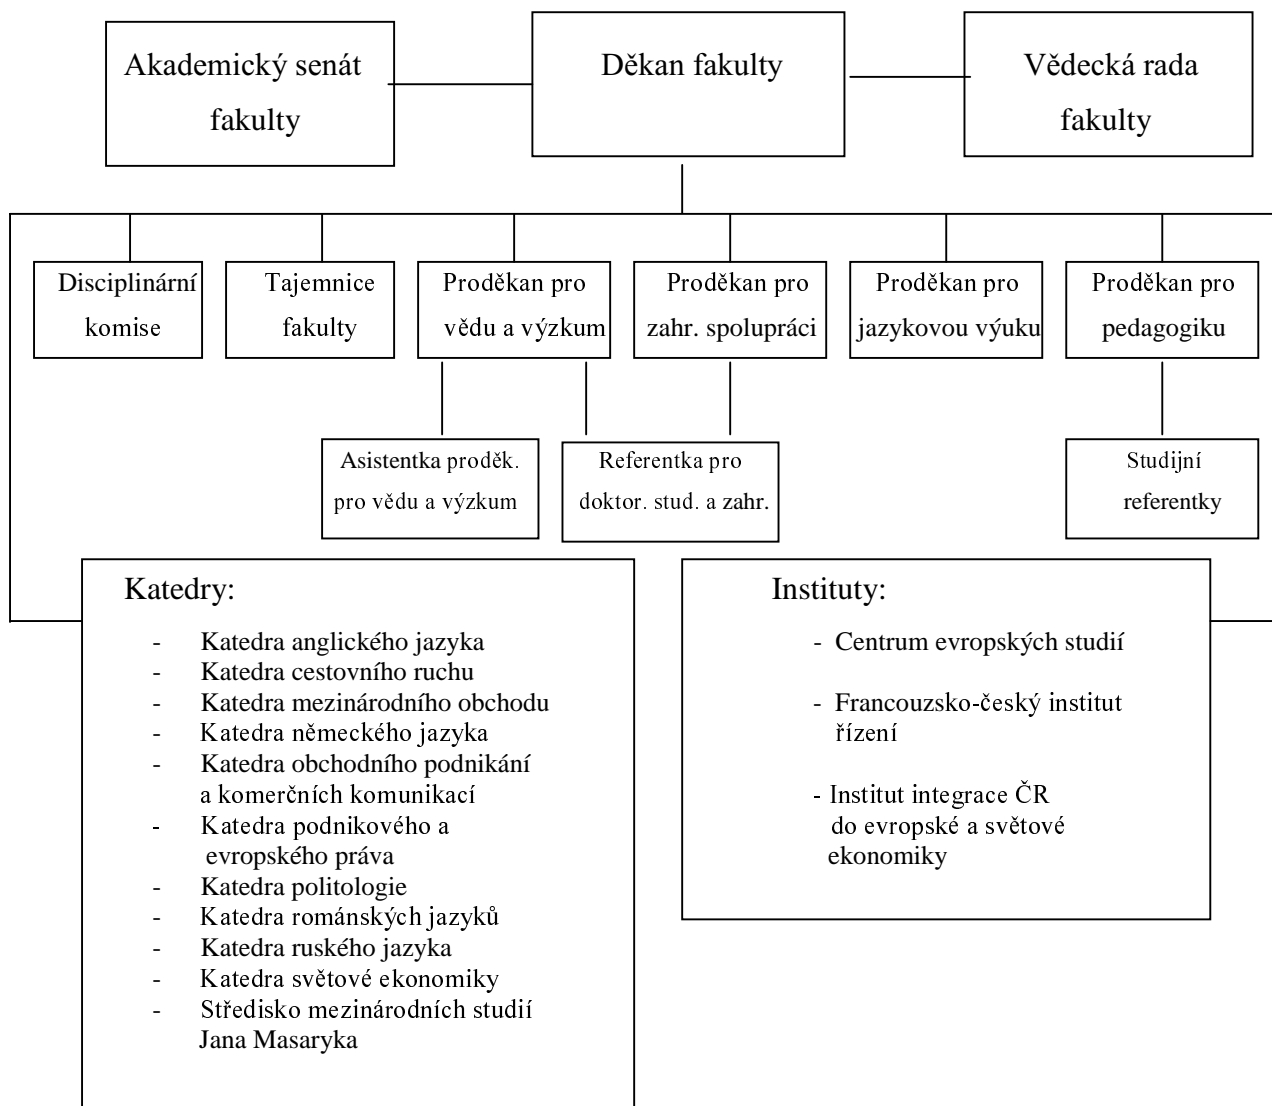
Akademický senát fakulty

Děkan fakulty

Vědecká rada fakulty

Disciplinární komise

Tajemnice fakulty

Proděkan pro vědu a výzkum

Proděkan pro zahr. spolupráci

Proděkan pro jazykovou výuku

Proděkan pro pedagogiku

Asistentka proděk. pro vědu a výzkum

Referentka pro doktor. stud. a zahr.

Studijní referentky

Katedry:

- Katedra anglického jazyka
- Katedra cestovního ruchu
- Katedra mezinárodního obchodu
- Katedra německého jazyka
- Katedra obchodního podnikání a komerčních komunikací
- Katedra podnikového a evropského práva
- Katedra politologie
- Katedra románských jazyků
- Katedra ruského jazyka
- Katedra světové ekonomiky
- Středisko mezinárodních studií Jana Masaryka

Instituty:

- Centrum evropských studií

- Francouzsko-český institut řízení

- Institut integrace ČR do evropské a světové ekonomiky